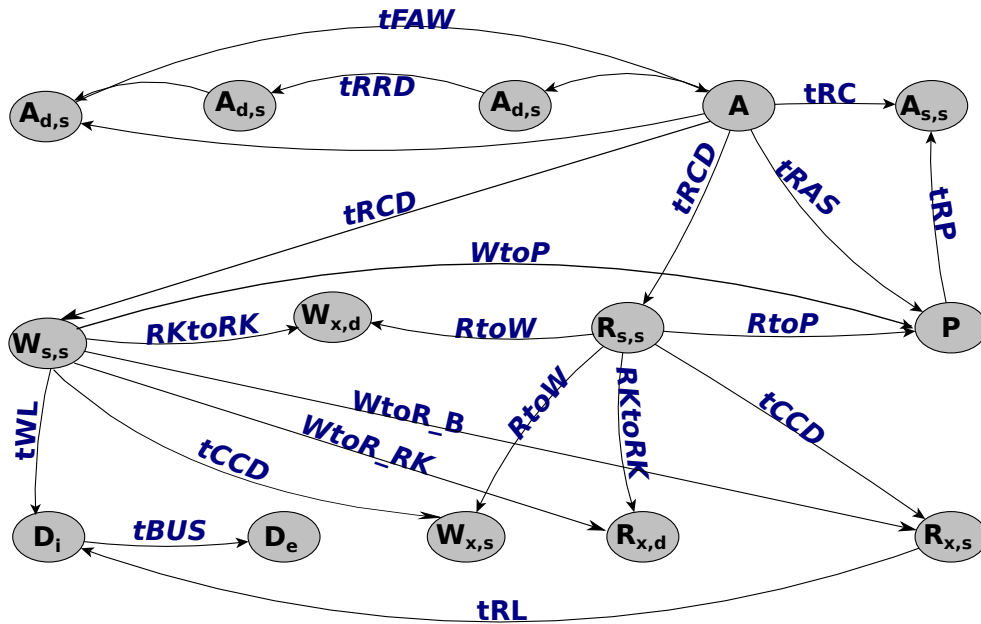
tFAW
$A_{d,s}$
$A_{d,s}$
tRRD
$A_{d,s}$
A
tRC
$A_{s,s}$
tRCD
tRAS
tRCD
tRP
WtoP
$W_{s,s}$
RKtoRK
$W_{x,d}$
RtoW
$R_{s,s}$
RtoP
P
tWL
WtoR_B
RtoW
RKtoRK
tCCD
WtoR_RK
tCCD
$D_i$
tBUS
$D_e$
$W_{x,s}$
$R_{x,d}$
$R_{x,s}$
tRL